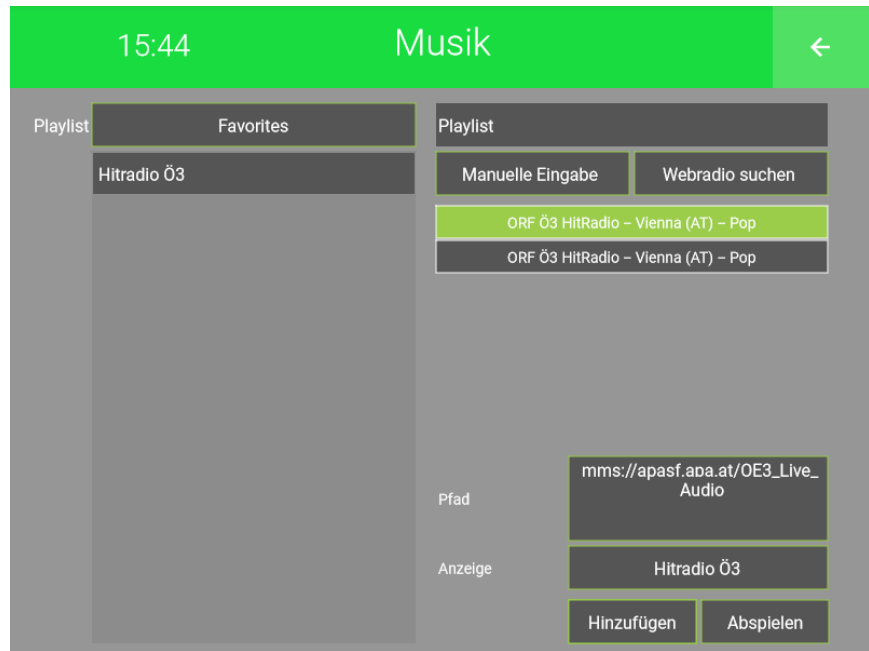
15:44

Musik

←

Playlist

Favorites

Hitradio Ö3

Playlist

Manuelle Eingabe

Webradio suchen

ORF Ö3 HitRadio – Vienna (AT) – Pop

ORF Ö3 HitRadio – Vienna (AT) – Pop

Pfad

mms://apasf.apa.at/OE3_Live_Audio

Anzeige

Hitradio Ö3

Hinzufügen

Abspielen